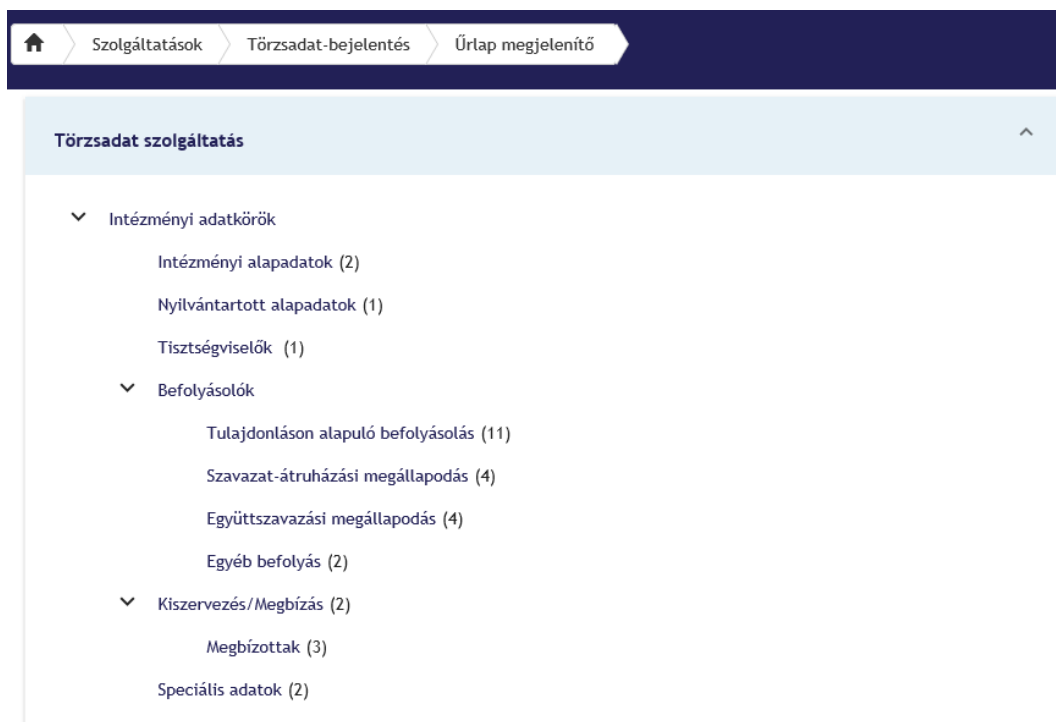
Szolgáltatások Törzsadat-bejelentés Űrlap megjelenítő

Törzsadat szolgáltatás

Intézményi adatkörök

Intézményi alapadatok (2)

Nyilvántartott alapadatok (1)

Tisztségviselők (1)

Befolyásolók

Tulajdonláson alapuló befolyásolás (11)

Szavazat-átruházási megállapodás (4)

Együttszavazási megállapodás (4)

Egyéb befolyás (2)

Kiszervezés/Megbízás (2)

Megbízottak (3)

Speciális adatok (2)